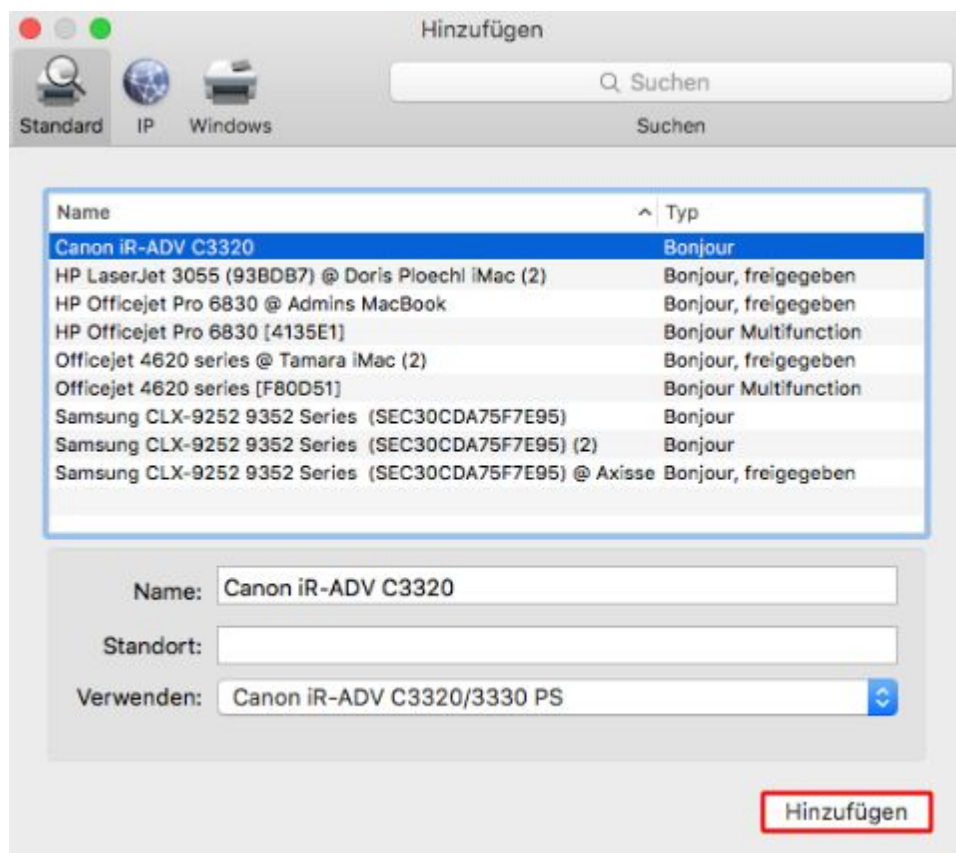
Hinzufügen

Standard IP Windows

Suchen

Suchen

| Name | Typ |
|---|---|
| Canon iR-ADV C3320 | Bonjour |
| HP LaserJet 3055 (93BDB7) @ Doris Ploechl iMac (2) | Bonjour, freigegeben |
| HP Officejet Pro 6830 @ Admins MacBook | Bonjour, freigegeben |
| HP Officejet Pro 6830 [4135E1] | Bonjour Multifunction |
| Officejet 4620 series @ Tamara iMac (2) | Bonjour, freigegeben |
| Officejet 4620 series [F80D51] | Bonjour Multifunction |
| Samsung CLX-9252 9352 Series (SEC30CDA75F7E95) | Bonjour |
| Samsung CLX-9252 9352 Series (SEC30CDA75F7E95) (2) | Bonjour |
| Samsung CLX-9252 9352 Series (SEC30CDA75F7E95) @ Axisse | Bonjour, freigegeben |

Name: Canon iR-ADV C3320

Standort:

Verwenden: Canon iR-ADV C3320/3330 PS

Hinzufügen